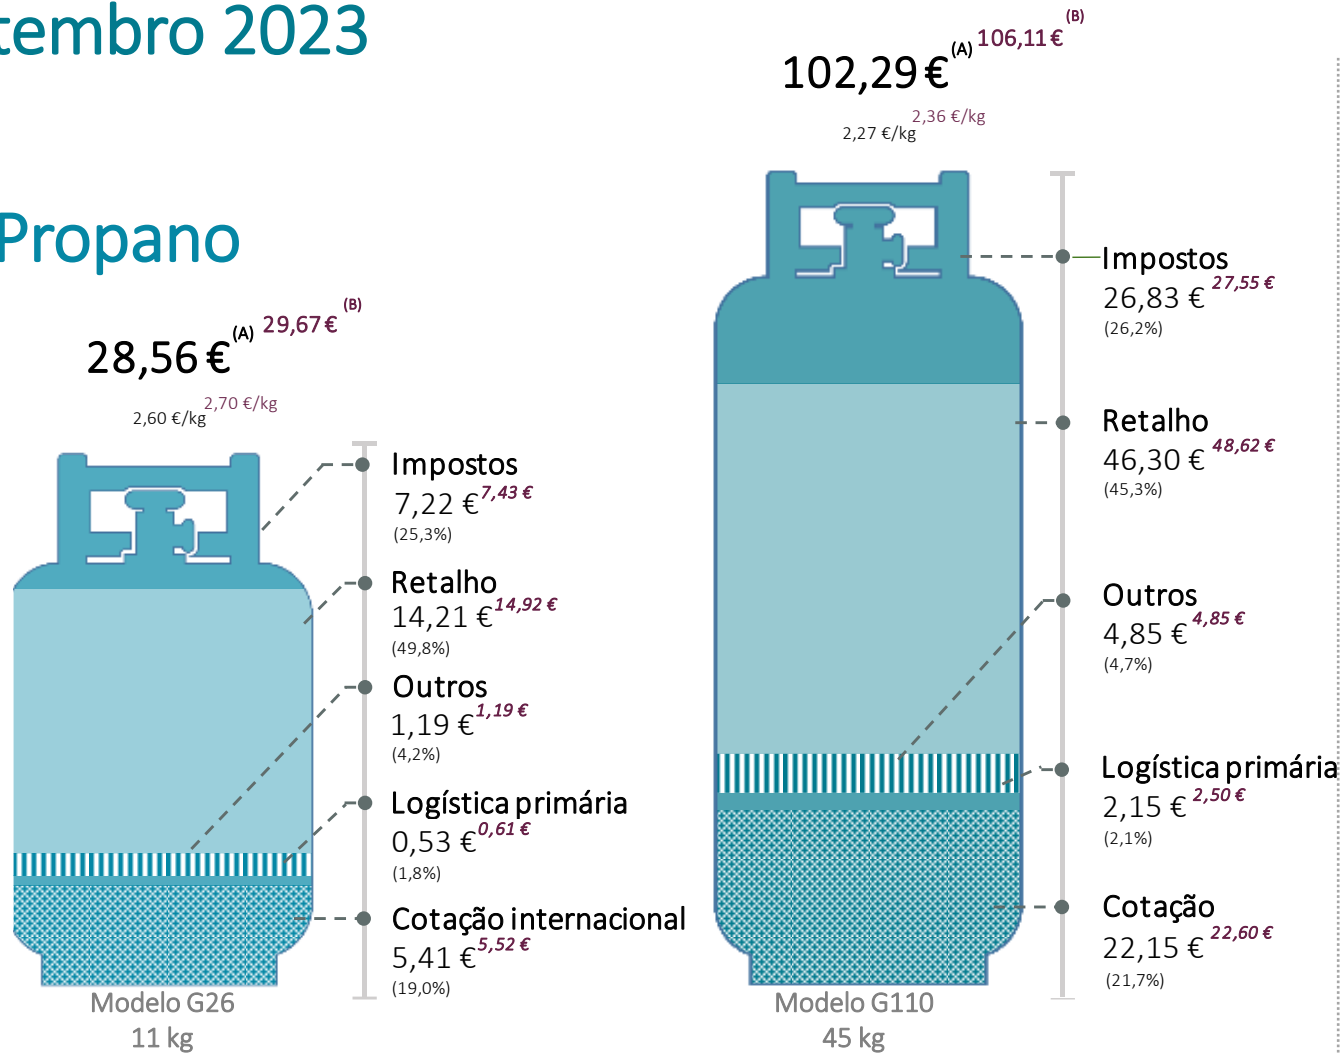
tembro 2023

Propano

28,56 €$^{(A)}$ 29,67 €$^{(B)}$
2,60 €/kg 2,70 €/kg

Impostos
7,22 € 7,43 €
(25,3%)

Retalho
14,21 € 14,92 €
(49,8%)

Outros
1,19 € 1,19 €
(4,2%)

Logística primária
0,53 € 0,61 €
(1,8%)

Cotação internacional
5,41 € 5,52 €
(19,0%)

Modelo G26
11 kg

102,29 €$^{(A)}$ 106,11 €$^{(B)}$
2,27 €/kg 2,36 €/kg

Impostos
26,83 € 27,55 €
(26,2%)

Retalho
46,30 € 48,62 €
(45,3%)

Outros
4,85 € 4,85 €
(4,7%)

Logística primária
2,15 € 2,50 €
(2,1%)

Cotação
22,15 € 22,60 €
(21,7%)

Modelo G110
45 kg